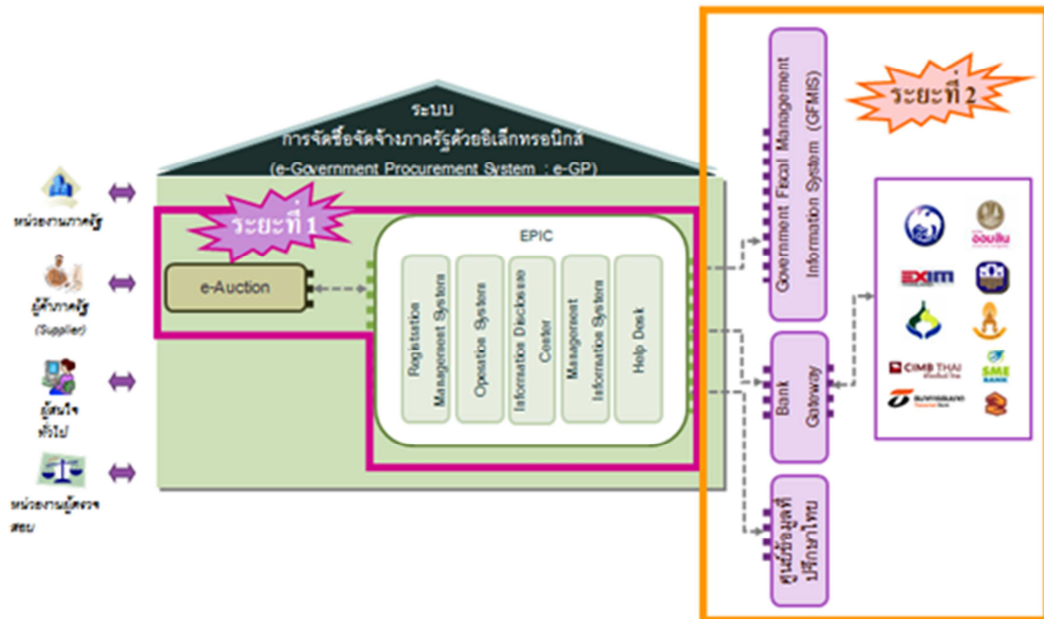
ระบบ
การจัดซื้อจัดจ้างภาครัฐด้วยอิเล็กทรอนิกส์
(e-Government Procurement System : e-GP)

ระยะที่ 2

ระยะที่ 1

หน่วยงานภาครัฐ

ผู้ค้าภาครัฐ
(Supplier)

ผู้สนใจทั่วไป

หน่วยงานผู้ตรวจสอบ

e-Auction

EPIC

Registration Management System

Operation System

Information Disclosure Center

Management Information System

Help Desk

Government Fiscal Management Information System (GFMIS)

Bank Gateway

ศูนย์ข้อมูลที่ปรึกษาไทย

ออมสิน

EXIM

CIMB THAI

SME BANK